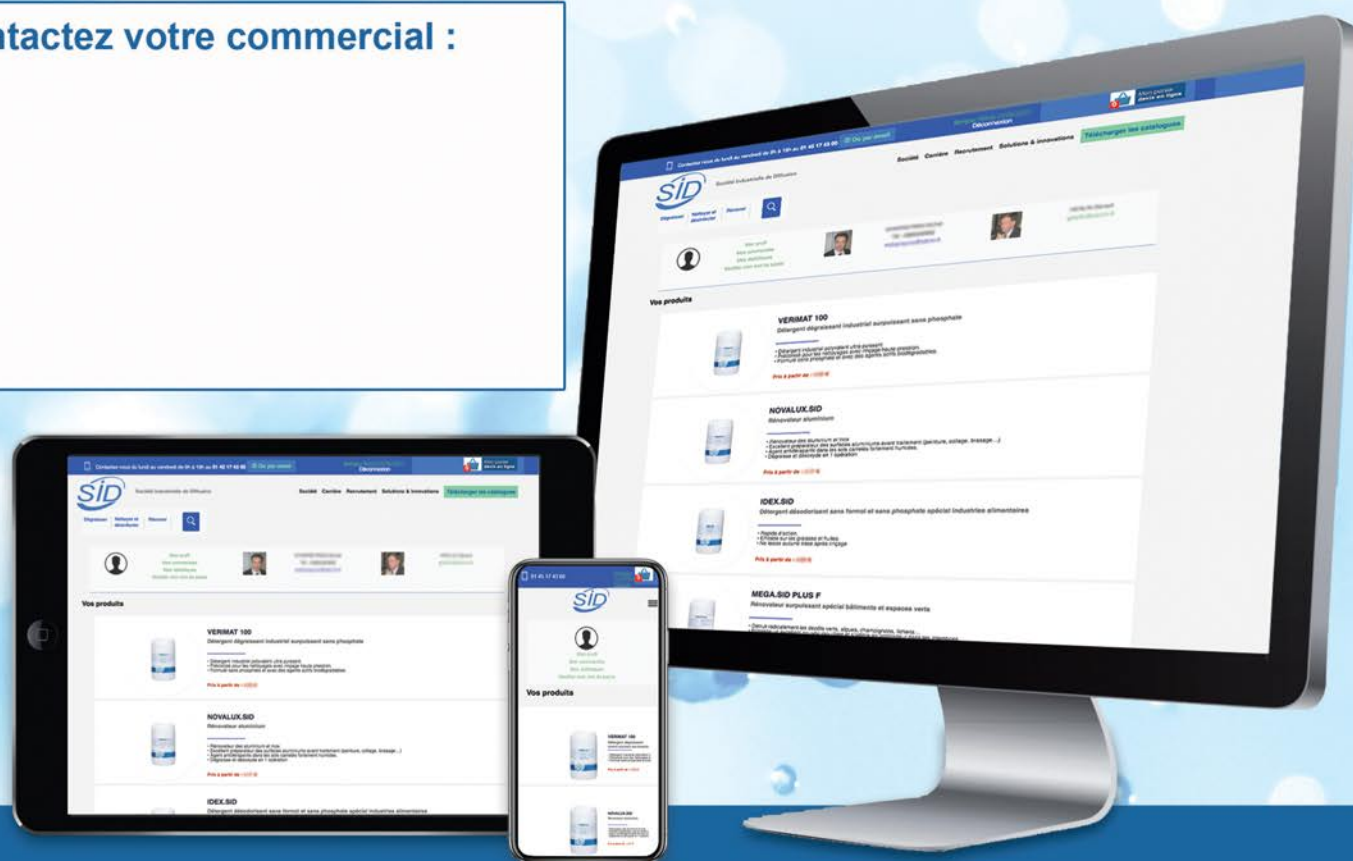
ntactez votre commercial :

Contactez-nous du lundi au vendredi de 8h à 18h au 01 40 17 40 00

Déconnexion

SID Société Industrielle de Diffusion

Société Carrière Recrutement Solutions & innovations Télécharger les catalogues

Dégraisser Nettoyer et désinfecter Rénover

Vos produits

VERIMAT 100
Détergent dégraissant industriel surpuissant sans phosphate

Prix à partir de :

NOVALUX.SID
Rénovateur aluminium

Prix à partir de :

IDEX.SID
Détergent désodorisant sans formol et sans phosphate spécial industries alimentaires

Prix à partir de :

MEGA.SID PLUS F
Rénovateur surpuissant spécial bâtiments et espaces verts

01 41 17 40 00

Vos produits

VERIMAT 100

NOVALUX.SID